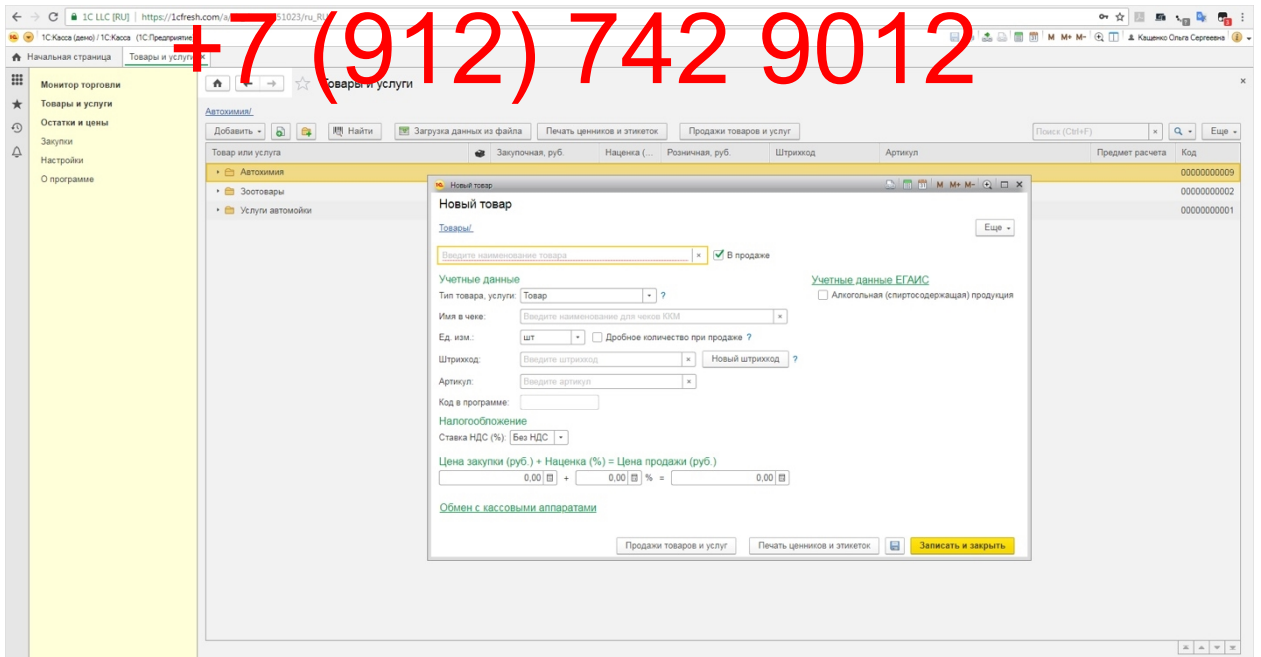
+7 (912) 742 9012

1C LLC [RU] | https://1cfresh.com/a/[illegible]51023/ru_R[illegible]

1С:Касса (демо) / 1С:Касса (1С:Предприятие

M M+ M- Каценко Ольга Сергеевна

Начальная страница | Товары и услуги ×

Монитор торговли
Товары и услуги
Остатки и цены
Закупки
Настройки
О программе

Товары и услуги

Автохимия/

Добавить | Найти | Загрузка данных из файла | Печать ценников и этикеток | Продажи товаров и услуг | Поиск (Ctrl+F) | Еще

| Товар или услуга | Закупочная, руб. | Наценка (... | Розничная, руб. | Штрихкод | Артикул | Предмет расчета | Код |
|---|---|---|---|---|---|---|---|
| Автохимия | | | | | | | 00000000009 |
| Зоотовары | | | | | | | 00000000002 |
| Услуги автомойки | | | | | | | 00000000001 |

Новый товар

M M+ M-

Новый товар

Товары/

Еще

Введите наименование товара | В продаже

Учетные данные

Тип товара, услуги: Товар ?

Имя в чеке: Введите наименование для чеков ККМ

Ед. изм.: шт | Дробное количество при продаже ?

Штрихкод: Введите штрихкод | Новый штрихкод ?

Артикул: Введите артикул

Код в программе:

Учетные данные ЕГАИС

Алкогольная (спиртосодержащая) продукция

Налогообложение

Ставка НДС (%): Без НДС

Цена закупки (руб.) + Наценка (%) = Цена продажи (руб.)

0,00 + 0,00 % = 0,00

Обмен с кассовыми аппаратами

Продажи товаров и услуг | Печать ценников и этикеток | Записать и закрыть